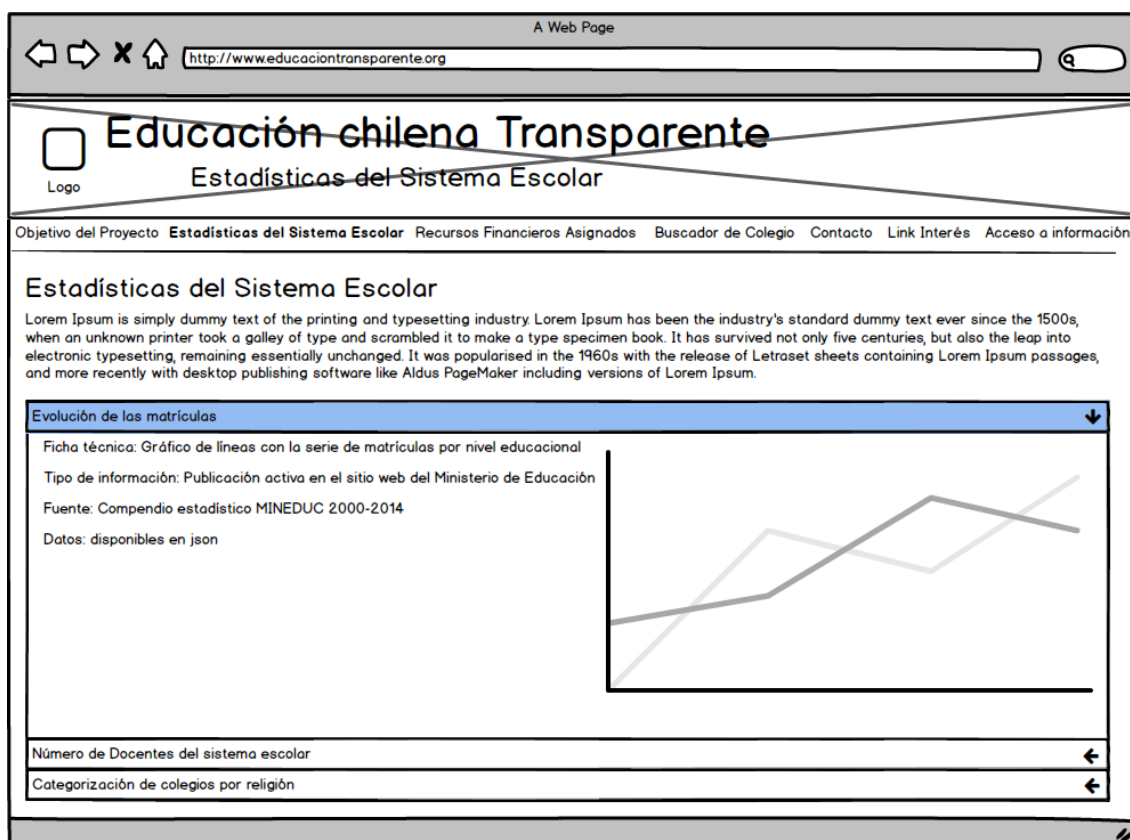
A Web Page

http://www.educaciontransparente.org

Educación chilena Transparente

Estadísticas del Sistema Escolar

Logo

Objetivo del Proyecto **Estadísticas del Sistema Escolar** Recursos Financieros Asignados Buscador de Colegio Contacto Link Interés Acceso a informació

Estadísticas del Sistema Escolar

Lorem Ipsum is simply dummy text of the printing and typesetting industry. Lorem Ipsum has been the industry's standard dummy text ever since the 1500s, when an unknown printer took a galley of type and scrambled it to make a type specimen book. It has survived not only five centuries, but also the leap into electronic typesetting, remaining essentially unchanged. It was popularised in the 1960s with the release of Letraset sheets containing Lorem Ipsum passages, and more recently with desktop publishing software like Aldus PageMaker including versions of Lorem Ipsum.

Evolución de las matrículas

Ficha técnica: Gráfico de líneas con la serie de matrículas por nivel educacional

Tipo de información: Publicación activa en el sitio web del Ministerio de Educación

Fuente: Compendio estadístico MINEDUC 2000-2014

Datos: disponibles en json

Número de Docentes del sistema escolar

Categorización de colegios por religión